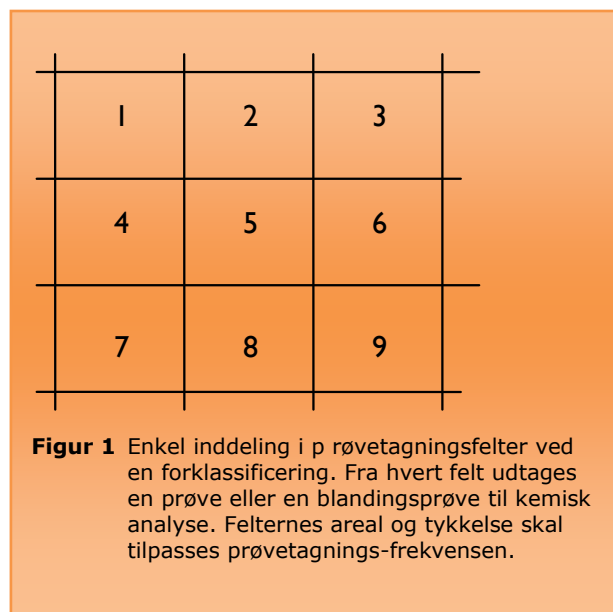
| 1 | 2 | 3 |
|---|---|---|
| 4 | 5 | 6 |
| 7 | 8 | 9 |

**Figur 1** Enkel inddeling i p røvetagningsfelter ved en forklassificering. Fra hvert felt udtages en prøve eller en blandingsprøve til kemisk analyse. Felternes areal og tykkelse skal tilpasses prøvetagnings-frekvensen.